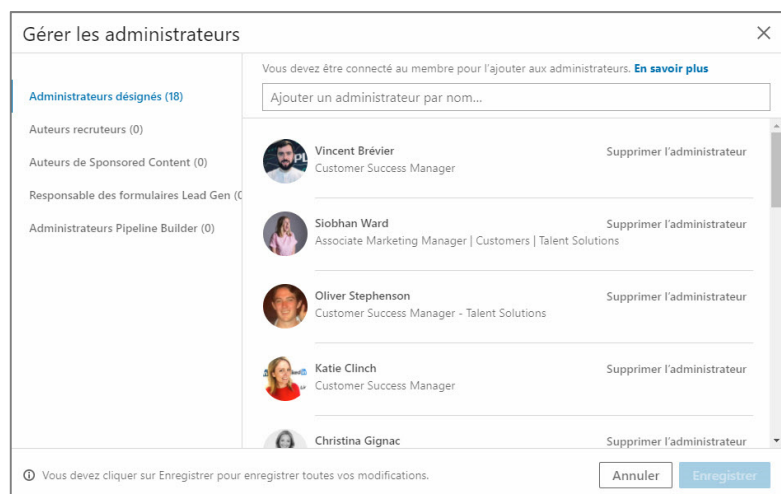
Gérer les administrateurs

Administrateurs désignés (18)

Auteurs recruteurs (0)

Auteurs de Sponsored Content (0)

Responsable des formulaires Lead Gen (0

Administrateurs Pipeline Builder (0)

Vous devez être connecté au membre pour l'ajouter aux administrateurs. En savoir plus

Ajouter un administrateur par nom...

Vincent Brévier
Customer Success Manager
Supprimer l'administrateur

Siobhan Ward
Associate Marketing Manager | Customers | Talent Solutions
Supprimer l'administrateur

Oliver Stephenson
Customer Success Manager - Talent Solutions
Supprimer l'administrateur

Katie Clinch
Customer Success Manager
Supprimer l'administrateur

Christina Gignac
Supprimer l'administrateur

Vous devez cliquer sur Enregistrer pour enregistrer toutes vos modifications.

Annuler

Enregistrer